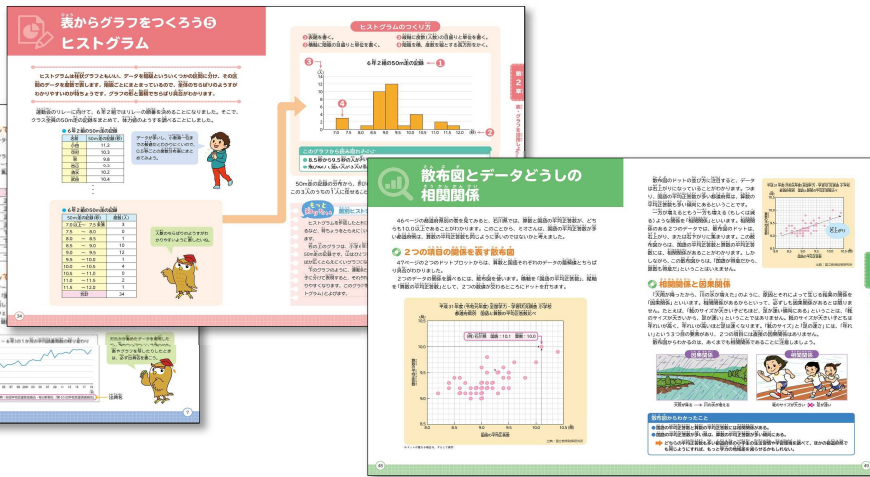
表からグラフをつくろう⑤
ヒストグラム

ヒストグラムは柱状グラフともいい、データを階級といういくつかの区間に分け、その区間のデータを度数で表します。階級ごとに表とまとめていくので、全体のちらばりのようすがわかりやすいのが特長です。グラフの形と階級でちらばり具合がわかります。

運動会のリレーに向けて、6年2組ではリレーの練習を始めることになりました。そこで、クラス全員の50m走の記録をまとめて、実力差のようすを調べることにしました。

6年2組の50m走の記録

| 名前 | 50m走の記録(秒) |
|---|---|
| 小松 | 11.2 |
| 田中 | 10.3 |
| 小島 | 9.8 |
| 吉田 | 9.5 |
| 藤原 | 10.2 |
| 上田 | 10.4 |

データが多いし、小数第一位まであるので、このままではわかりにくいね。

6年2組の50m走の記録

| 50m走の記録(秒) | 度数(人) |
|---|---|
| 7.0 以上 〜 7.5 未満 | 0 |
| 7.5 〜 8.0 | 0 |
| 8.0 〜 8.5 | 1 |
| 8.5 〜 9.0 | 3 |
| 9.0 〜 9.5 | 12 |
| 9.5 〜 10.0 | 1 |
| 10.0 〜 10.5 | 4 |
| 10.5 〜 11.0 | 0 |
| 11.0 〜 11.5 | 2 |
| 11.5 〜 12.0 | 1 |
| 合計 | 34 |

人数をかぞえやすいようにまとめてみよう。

ヒストグラムのつくり方
① 表題を書く。
② 階級の目盛りと単位を書く。
③ 度数(人数)の目盛りと単位を書く。
④ 度数を柱、長方形で表す。

6年2組の50m走の記録

このグラフから読み取れること
8.5秒から9.5秒の人が…

50m走の記録の分布から、…

ヒストグラムに…

54

散布図とデータどうしの
相関関係

46ページの散布図…

2つの項目の関係を表す散布図

平成31年度（令和元年度）全国学力・学習状況調査
都道府県別 国語と算数の平均正答率の比較

国語の平均正答率（%）
算数の平均正答率（%）

相関関係と因果関係

正の相関
負の相関

散布図からわかること

48

49